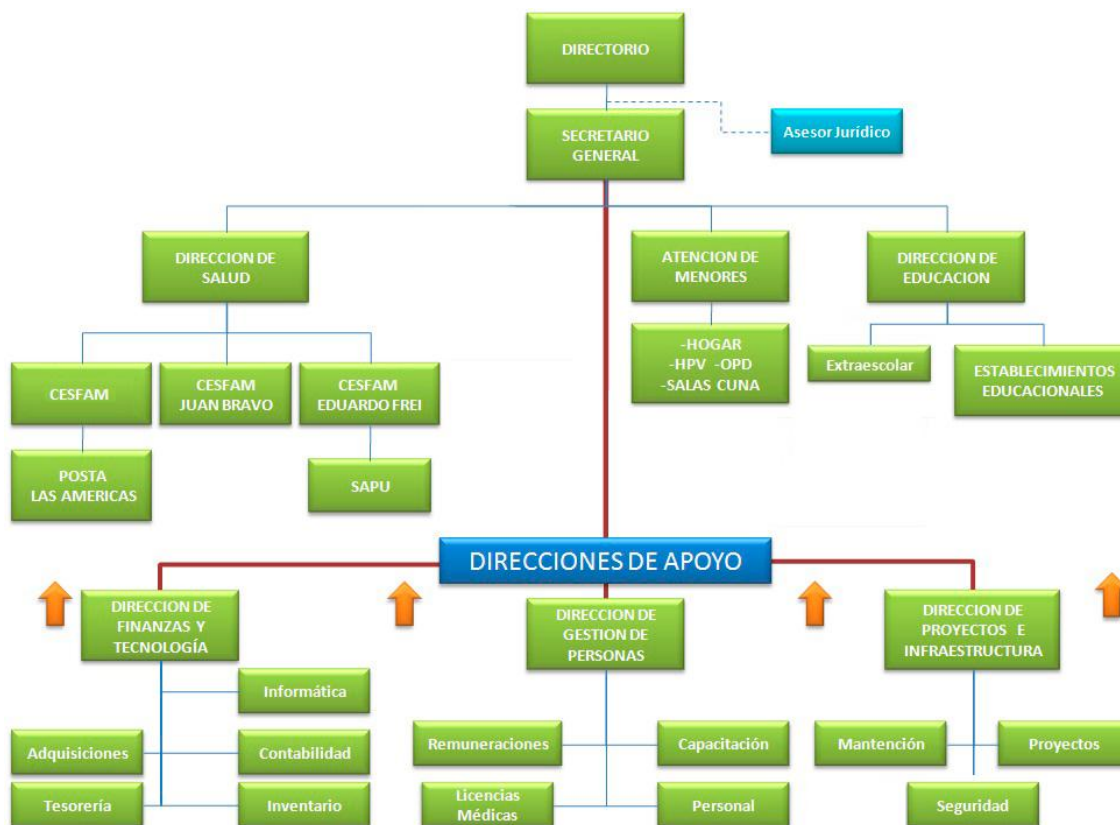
DIRECTORIO

SECRETARIO GENERAL

Asesor Jurídico

DIRECCION DE SALUD

ATENCION DE MENORES

DIRECCION DE EDUCACION

CESFAM

CESFAM JUAN BRAVO

CESFAM EDUARDO FREI

-HOGAR
-HPV -OPD
-SALAS CUNA

Extraescolar

ESTABLECIMIENTOS EDUCACIONALES

POSTA LAS AMERICAS

SAPU

DIRECCIONES DE APOYO

DIRECCION DE FINANZAS Y TECNOLOGÍA

DIRECCION DE GESTION DE PERSONAS

DIRECCION DE PROYECTOS E INFRAESTRUCTURA

Informática

Adquisiciones

Contabilidad

Tesorería

Inventario

Remuneraciones

Capacitación

Licencias Médicas

Personal

Mantención

Proyectos

Seguridad